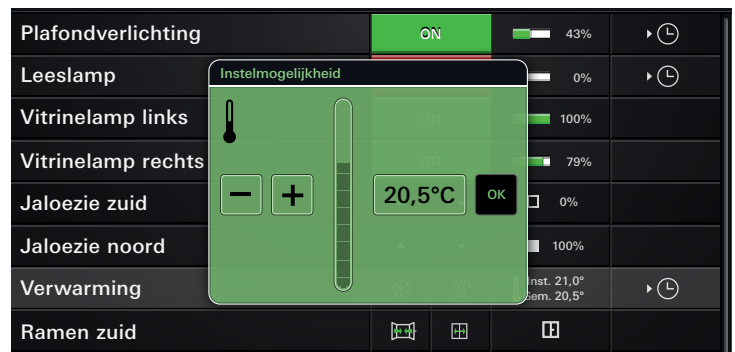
Plafondverlichting
ON
43%
Leeslamp
Instelmogelijkheid
0%
Vitrinelamp links
ON
100%
Vitrinelamp rechts
ON
79%
Jaloezie zuid
−
+
20,5°C
OK
0%
Jaloezie noord
100%
Verwarming
Inst. 21,0°
Gem. 20,5°
Ramen zuid